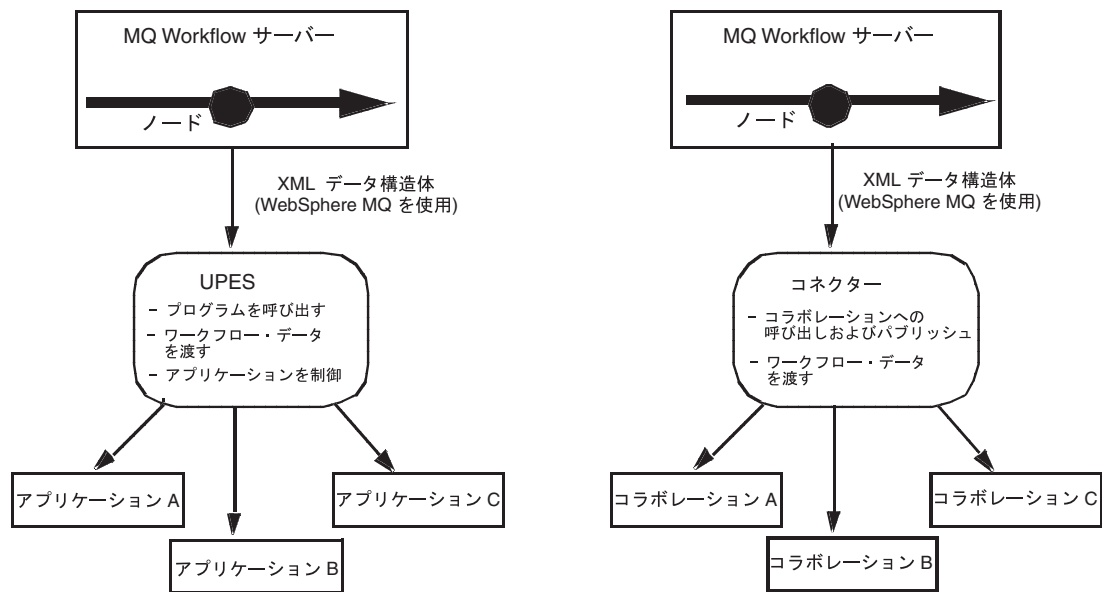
MQ Workflow サーバー

ノード

XML データ構造体
(WebSphere MQ を使用)

UPES

- プログラムを呼び出す
- ワークフロー・データを渡す
- アプリケーションを制御

アプリケーション A

アプリケーション B

アプリケーション C

MQ Workflow サーバー

ノード

XML データ構造体
(WebSphere MQ を使用)

コネクター

- コラボレーションへの呼び出しおよびパブリッシュ
- ワークフロー・データを渡す

コラボレーション A

コラボレーション B

コラボレーション C